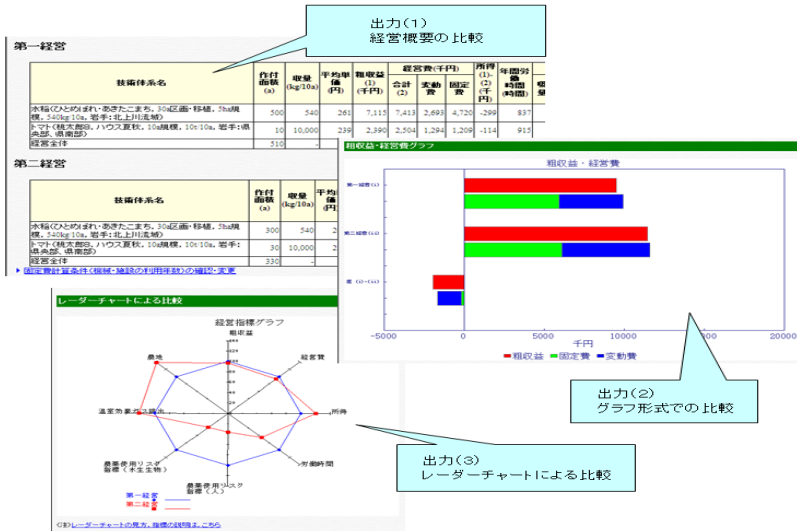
出力（1）
経営概要の比較

第一経営

| 技術体系名 | 作付面積(a) | 収量(kg/10a) | 平均単価(円) | 粗収益(1)(千円) | 合計(2) | 変動費 | 固定費 | 所得(1)-(2)(千円) | 年間労働時間(時間) |
|---|---|---|---|---|---|---|---|---|---|
| 水稲(ひとめぼれ・あきたこまち, 30a区画・移植, 5ha規模, 540kg/10a, 岩手:北上川流域) | 500 | 540 | 261 | 7,115 | 7,413 | 2,693 | 4,720 | -299 | 837 |
| トマト(桃太郎8, ハウス夏秋, 10a規模, 10t/10a, 岩手:県央部, 県南部) | 10 | 10,000 | 239 | 2,390 | 2,504 | 1,294 | 1,209 | -114 | 915 |
| 経営全体 | 510 | | | | | | | | |

第二経営

| 技術体系名 | 作付面積(a) | 収量(kg/10a) | 平均単価 |
|---|---|---|---|
| 水稲(ひとめぼれ・あきたこまち, 30a区画・移植, 5ha規模, 540kg/10a, 岩手:北上川流域) | 300 | 540 | 2 |
| トマト(桃太郎8, ハウス夏秋, 10a規模, 10t/10a, 岩手:県央部, 県南部) | 30 | 10,000 | 2 |
| 経営全体 | 330 | | |

▶ 固定費計算条件(機械・施設の利用年数)の確認・変更

粗収益・経営費グラフ

第一経営(1)
第二経営(2)
差(2)-(1)

-5000 0 5000 10000 15000 20000
千円
粗収益 固定費 変動費

出力（2）
グラフ形式での比較

レーダーチャートによる比較

経営指標グラフ
粗収益
経営費
所得
労働時間
農薬使用リスク指標(人)
農薬使用リスク指標(水生生物)
温室効果ガス排出
農地

第一経営
第二経営

(※)レーダーチャートの見方、指標の説明は、こちら

出力（3）
レーダーチャートによる比較